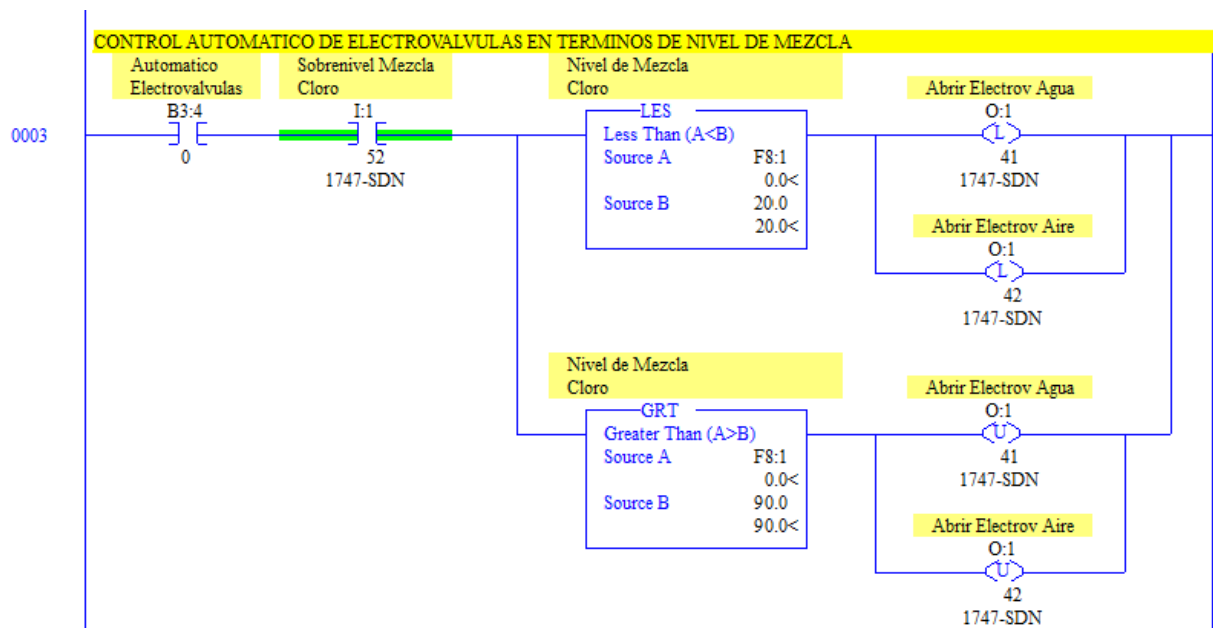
CONTROL AUTOMATICO DE ELECTROVALVULAS EN TERMINOS DE NIVEL DE MEZCLA

0003

Automatico Electrovalvulas
B3:4
0

Sobrenivel Mezcla Cloro
I:1
52
1747-SDN

Nivel de Mezcla Cloro
LES
Less Than (A<B)
Source A F8:1
0.0<
Source B 20.0
20.0<

Abrir Electrov Agua
O:1
L
41
1747-SDN

Abrir Electrov Aire
O:1
L
42
1747-SDN

Nivel de Mezcla Cloro
GRT
Greater Than (A>B)
Source A F8:1
0.0<
Source B 90.0
90.0<

Abrir Electrov Agua
O:1
U
41
1747-SDN

Abrir Electrov Aire
O:1
U
42
1747-SDN